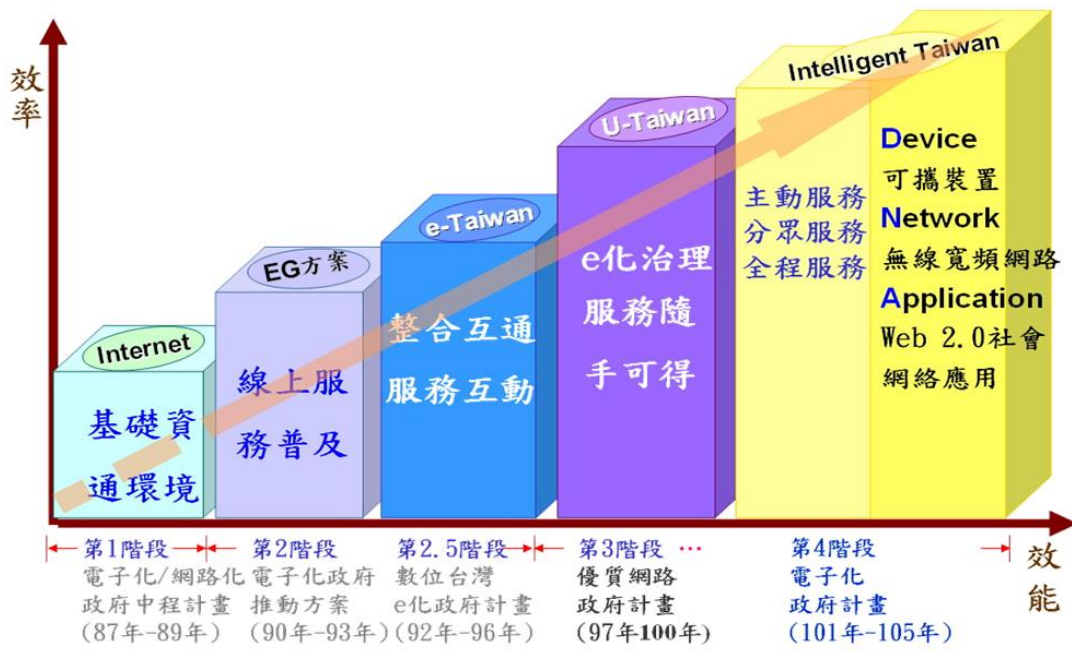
效率

Intelligent Taiwan

U-Taiwan

e-Taiwan

EG方案

Internet

基礎資通環境

線上服務普及

整合互通服務互動

e化治理服務隨手可得

主動服務
分眾服務
全程服務

Device
可攜裝置
Network
無線寬頻網路
Application
Web 2.0社會網路應用

效能

第1階段
電子化/網路化政府中程計畫
(87年-89年)

第2階段
電子化政府推動方案
(90年-93年)

第2.5階段
數位台灣e化政府計畫
(92年-96年)

第3階段 …
優質網路政府計畫
(97年100年)

第4階段
電子化政府計畫
(101年-105年)